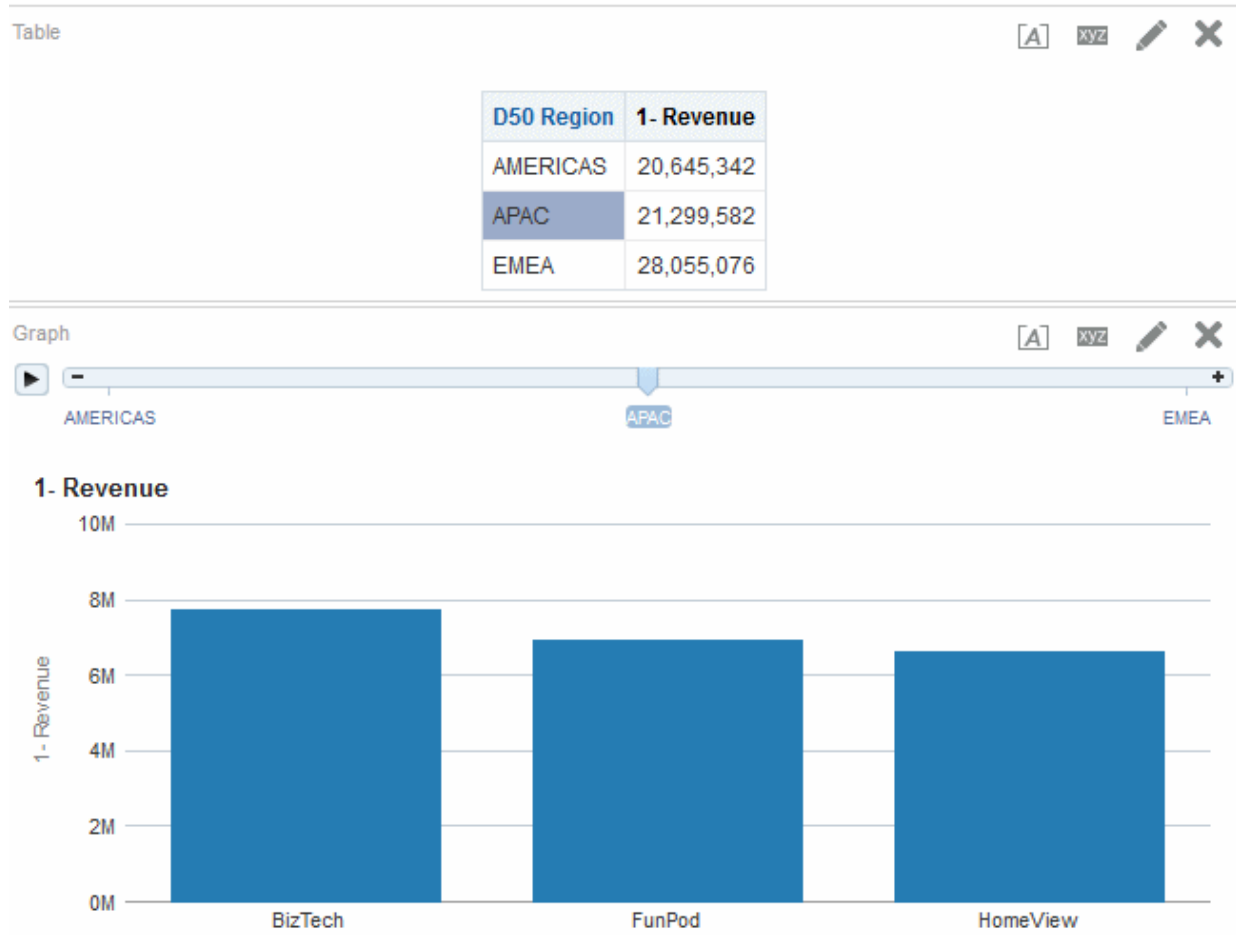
Table

A xyz

| D50 Region | 1- Revenue |
|---|---|
| AMERICAS | 20,645,342 |
| APAC | 21,299,582 |
| EMEA | 28,055,076 |

Graph

A xyz

-
+

AMERICAS
APAC
EMEA

1- Revenue

10M
8M
6M
4M
2M
0M

1- Revenue

BizTech
FunPod
HomeView